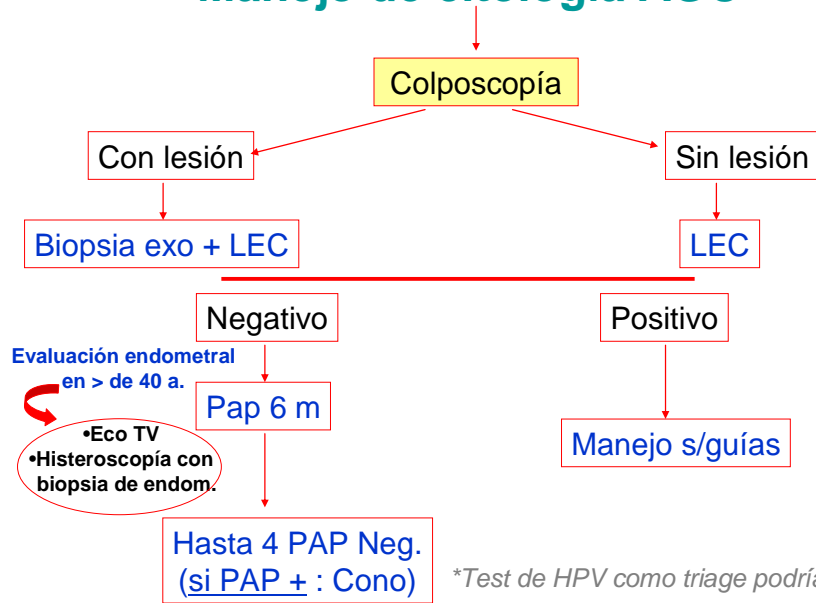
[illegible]

Colposcopía

Con lesión

Sin lesión

Biopsia exo + LEC

LEC

Negativo

Positivo

Evaluación endometral en > de 40 a.

Pap 6 m

•Eco TV
•Histeroscopía con biopsia de endom.

Manejo s/guías

Hasta 4 PAP Neg.
(si PAP + : Cono)

*Test de HPV como triage podría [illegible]